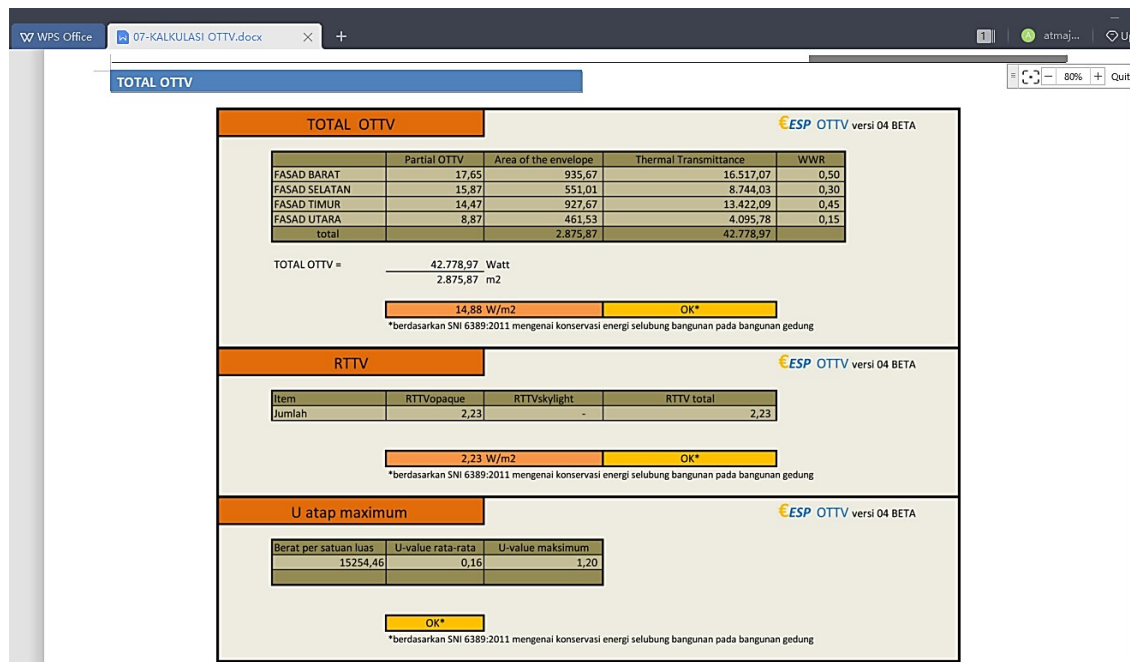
WPS Office | 07-KALKULASI OTTV.docx | + | 1 | atmaj... | U

80% | + | Quit

TOTAL OTTV

TOTAL OTTV

€ESP OTTV versi 04 BETA

| | Partial OTTV | Area of the envelope | Thermal Transmittance | WWR |
|---|---|---|---|---|
| FASAD BARAT | 17,65 | 935,67 | 16.517,07 | 0,50 |
| FASAD SELATAN | 15,87 | 551,01 | 8.744,03 | 0,30 |
| FASAD TIMUR | 14,47 | 927,67 | 13.422,09 | 0,45 |
| FASAD UTARA | 8,87 | 461,53 | 4.095,78 | 0,15 |
| total | | 2.875,87 | 42.778,97 | |

TOTAL OTTV = $\frac{42.778,97 \text{ Watt}}{2.875,87 \text{ m2}}$

14,88 W/m2 | OK*

*berdasarkan SNI 6389:2011 mengenai konservasi energi selubung bangunan pada bangunan gedung

RTTV

€ESP OTTV versi 04 BETA

| Item | RTTVopaque | RTTVskylight | RTTV total |
|---|---|---|---|
| Jumlah | 2,23 | - | 2,23 |

2,23 W/m2 | OK*

*berdasarkan SNI 6389:2011 mengenai konservasi energi selubung bangunan pada bangunan gedung

U atap maximum

€ESP OTTV versi 04 BETA

| Berat per satuan luas | U-value rata-rata | U-value maksimum |
|---|---|---|
| 15254,46 | 0,16 | 1,20 |
| | | |

OK*

*berdasarkan SNI 6389:2011 mengenai konservasi energi selubung bangunan pada bangunan gedung